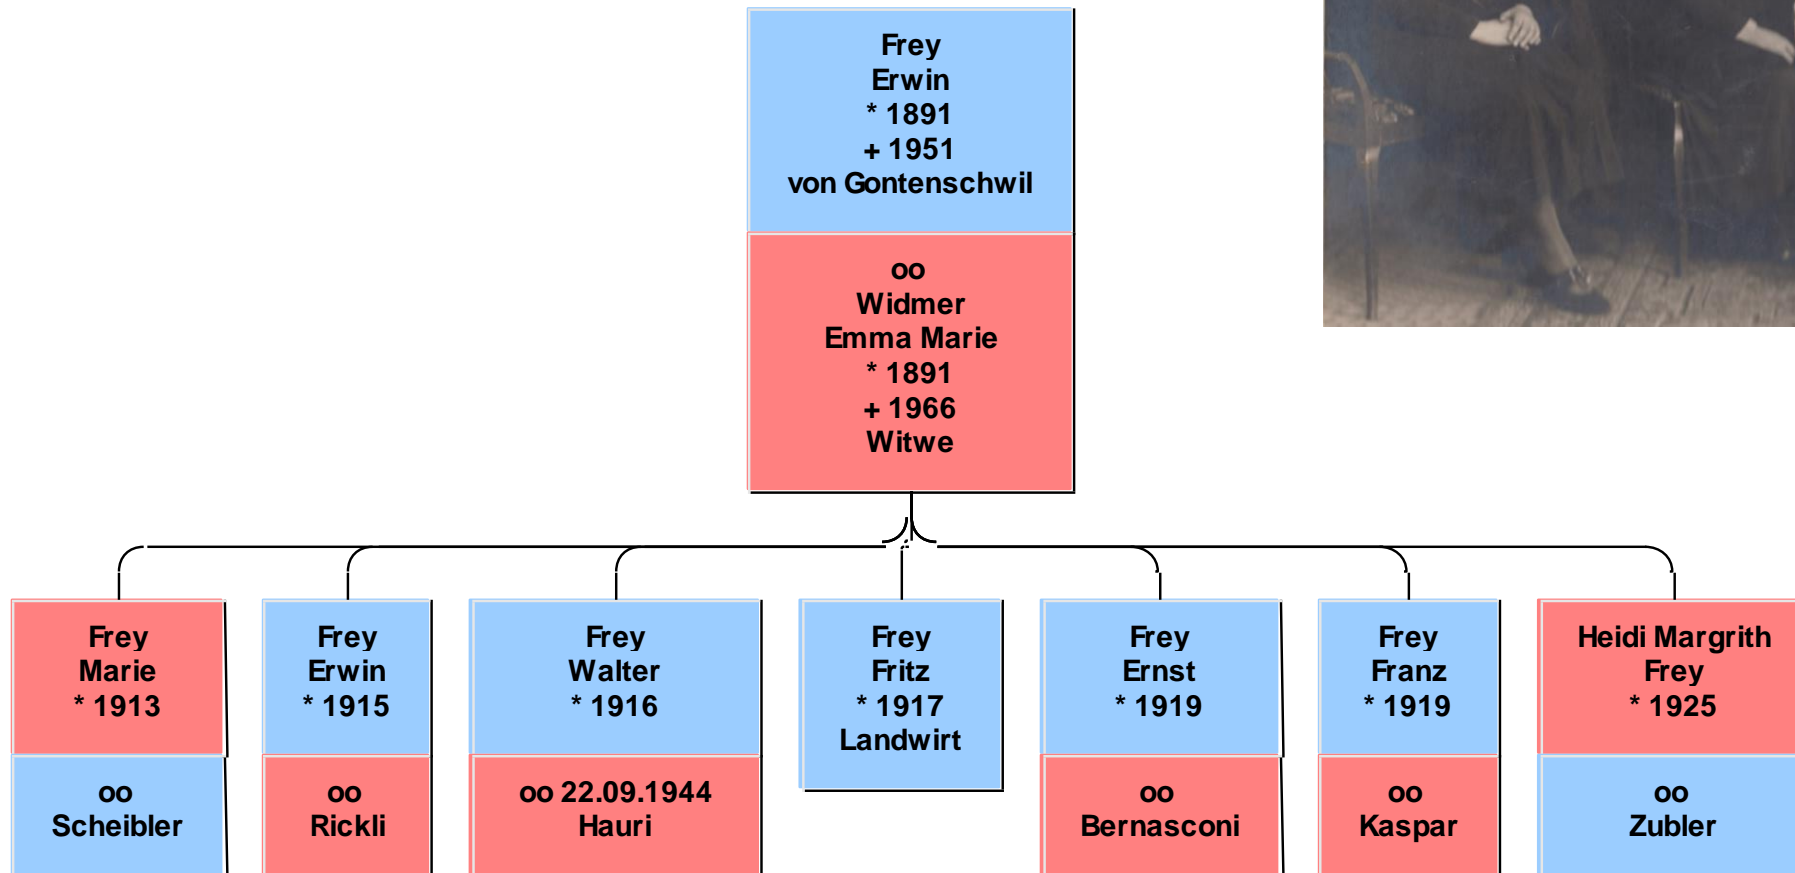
Frey
Erwin
* 1891
+ 1951
von Gontenschwil

oo
Widmer
Emma Marie
* 1891
+ 1966
Witwe

Frey
Marie
* 1913

oo
Scheibler

Frey
Erwin
* 1915

oo
Rickli

Frey
Walter
* 1916

oo 22.09.1944
Hauri

Frey
Fritz
* 1917
Landwirt

Frey
Ernst
* 1919

oo
Bernasconi

Frey
Franz
* 1919

oo
Kaspar

Heidi Margrith
Frey
* 1925

oo
Zubler